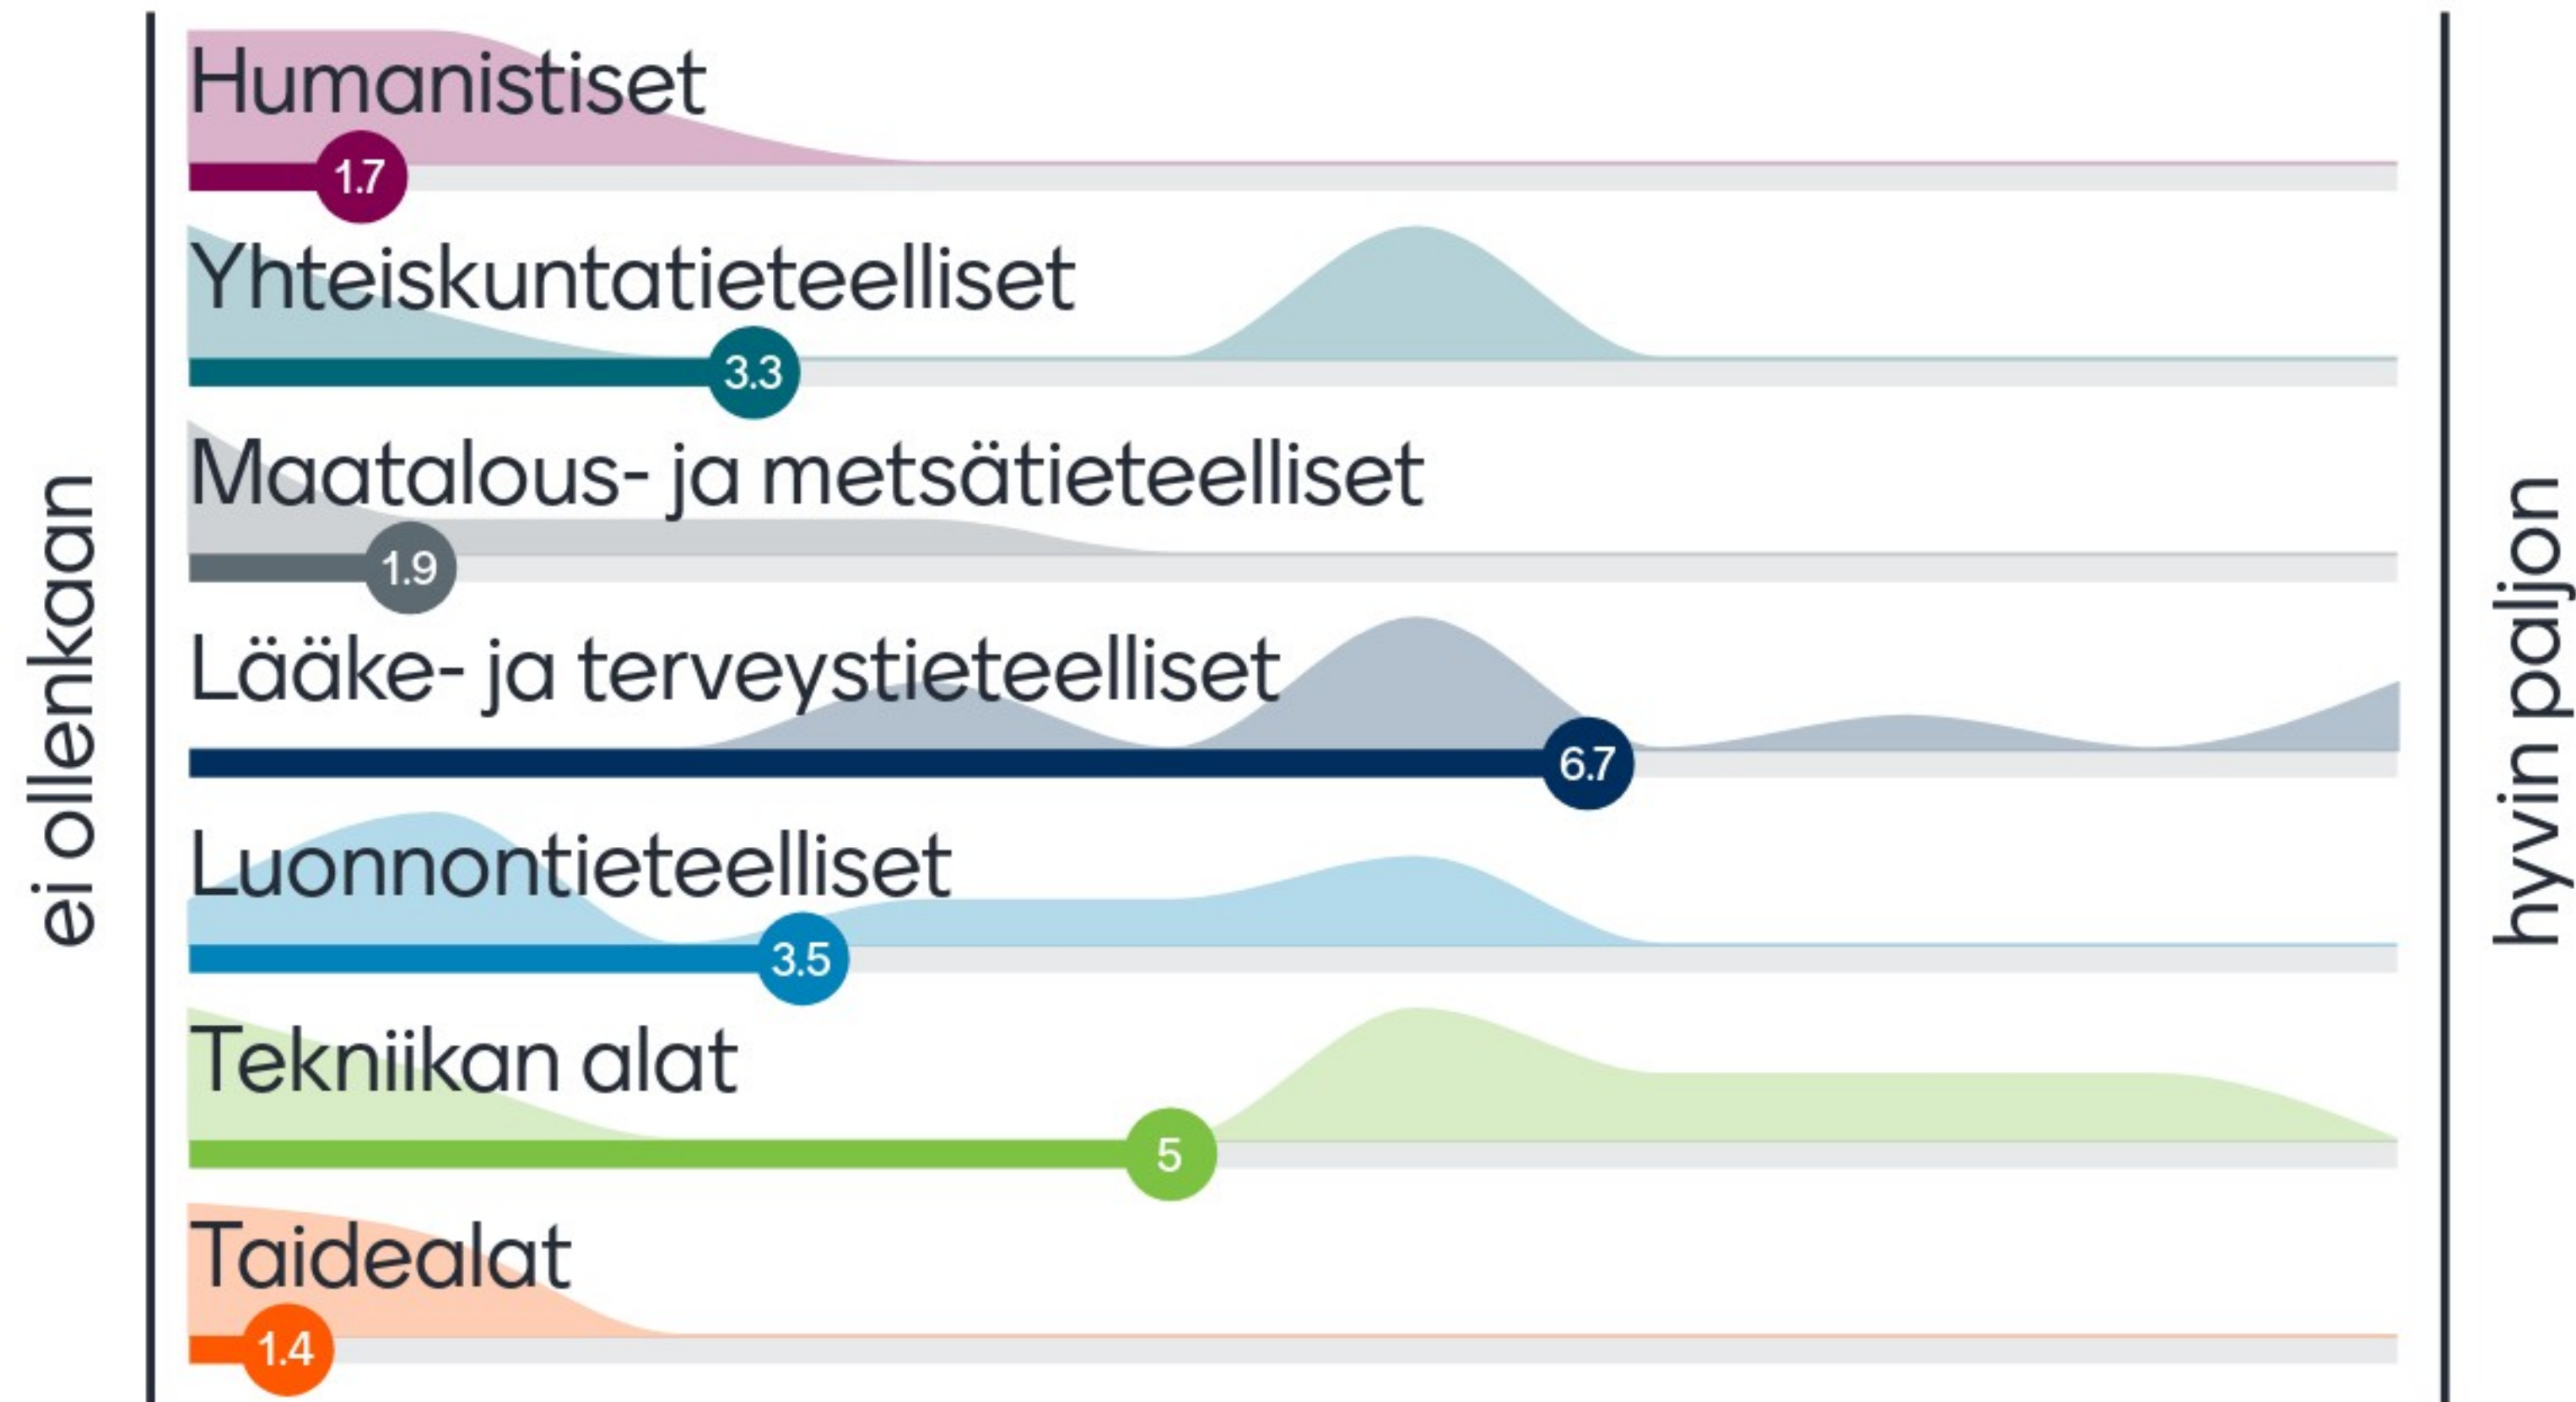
ei ollenkaan

Humanistiset
1.7

Yhteiskuntatieteelliset
3.3

Maatalous- ja metsätieteelliset
1.9

Lääke- ja terveystieteelliset
6.7

Luonnontieteelliset
3.5

Tekniikan alat
5

Taidealat
1.4

hyvin paljon